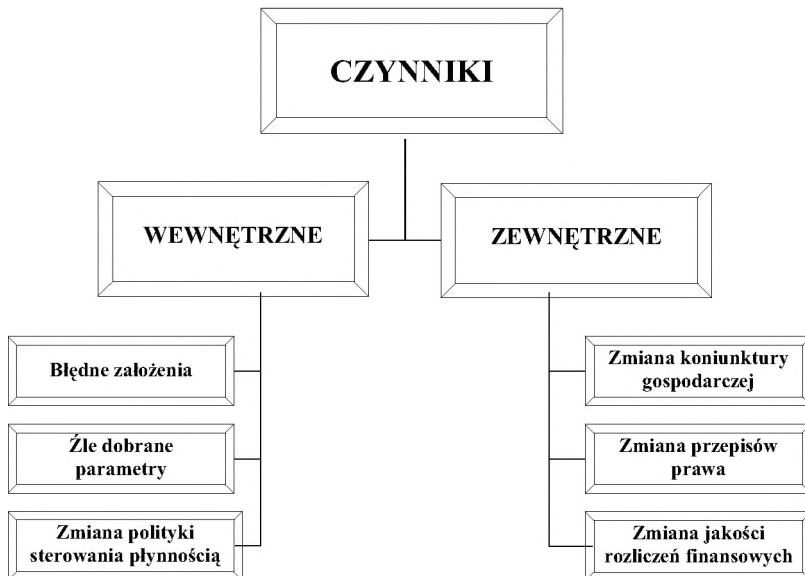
CZYNNIKI

WEWNĘTRZNE

ZEWNĘTRZNE

Błędne założenia

Źle dobrane parametry

Zmiana polityki sterowania płynnością

Zmiana koniunktury gospodarczej

Zmiana przepisów prawa

Zmiana jakości rozliczeń finansowych